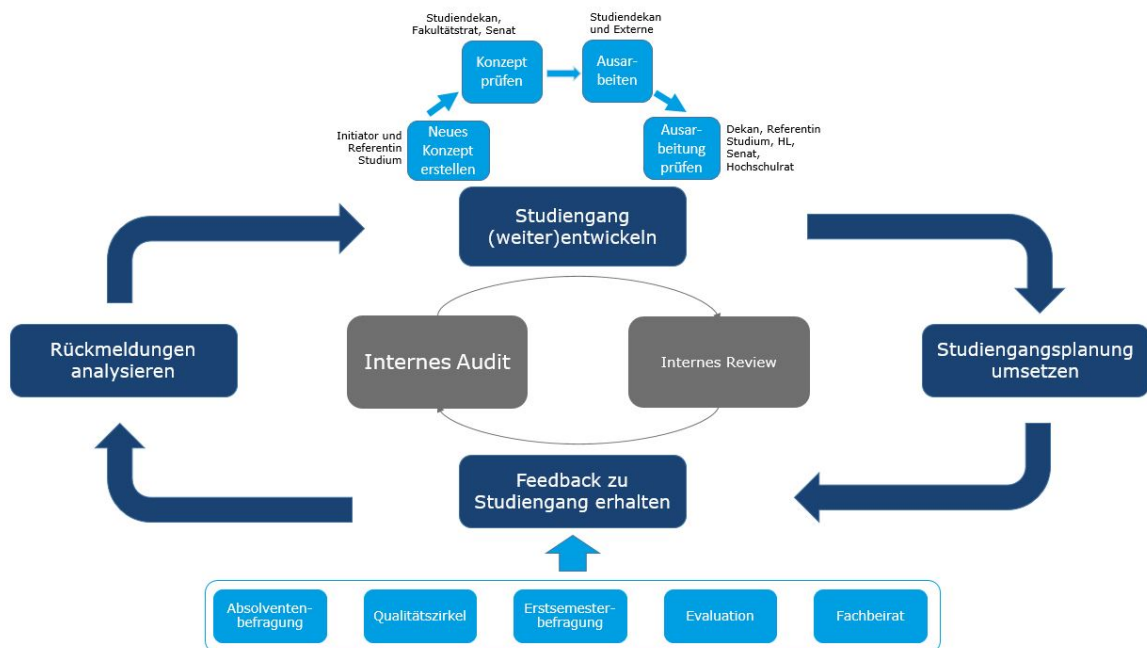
Studiendekan, Fakultätstrat, Senat

Studiendekan und Externe

Konzept prüfen

Ausarbeiten

Initiator und Referentin Studium

Neues Konzept erstellen

Ausarbeitung prüfen

Dekan, Referentin Studium, HL, Senat, Hochschulrat

Studiengang (weiter)entwickeln

Rückmeldungen analysieren

Internes Audit

Internes Review

Studiengangsplanung umsetzen

Feedback zu Studiengang erhalten

Absolventenbefragung

Qualitätszirkel

Erstsemesterbefragung

Evaluation

Fachbeirat